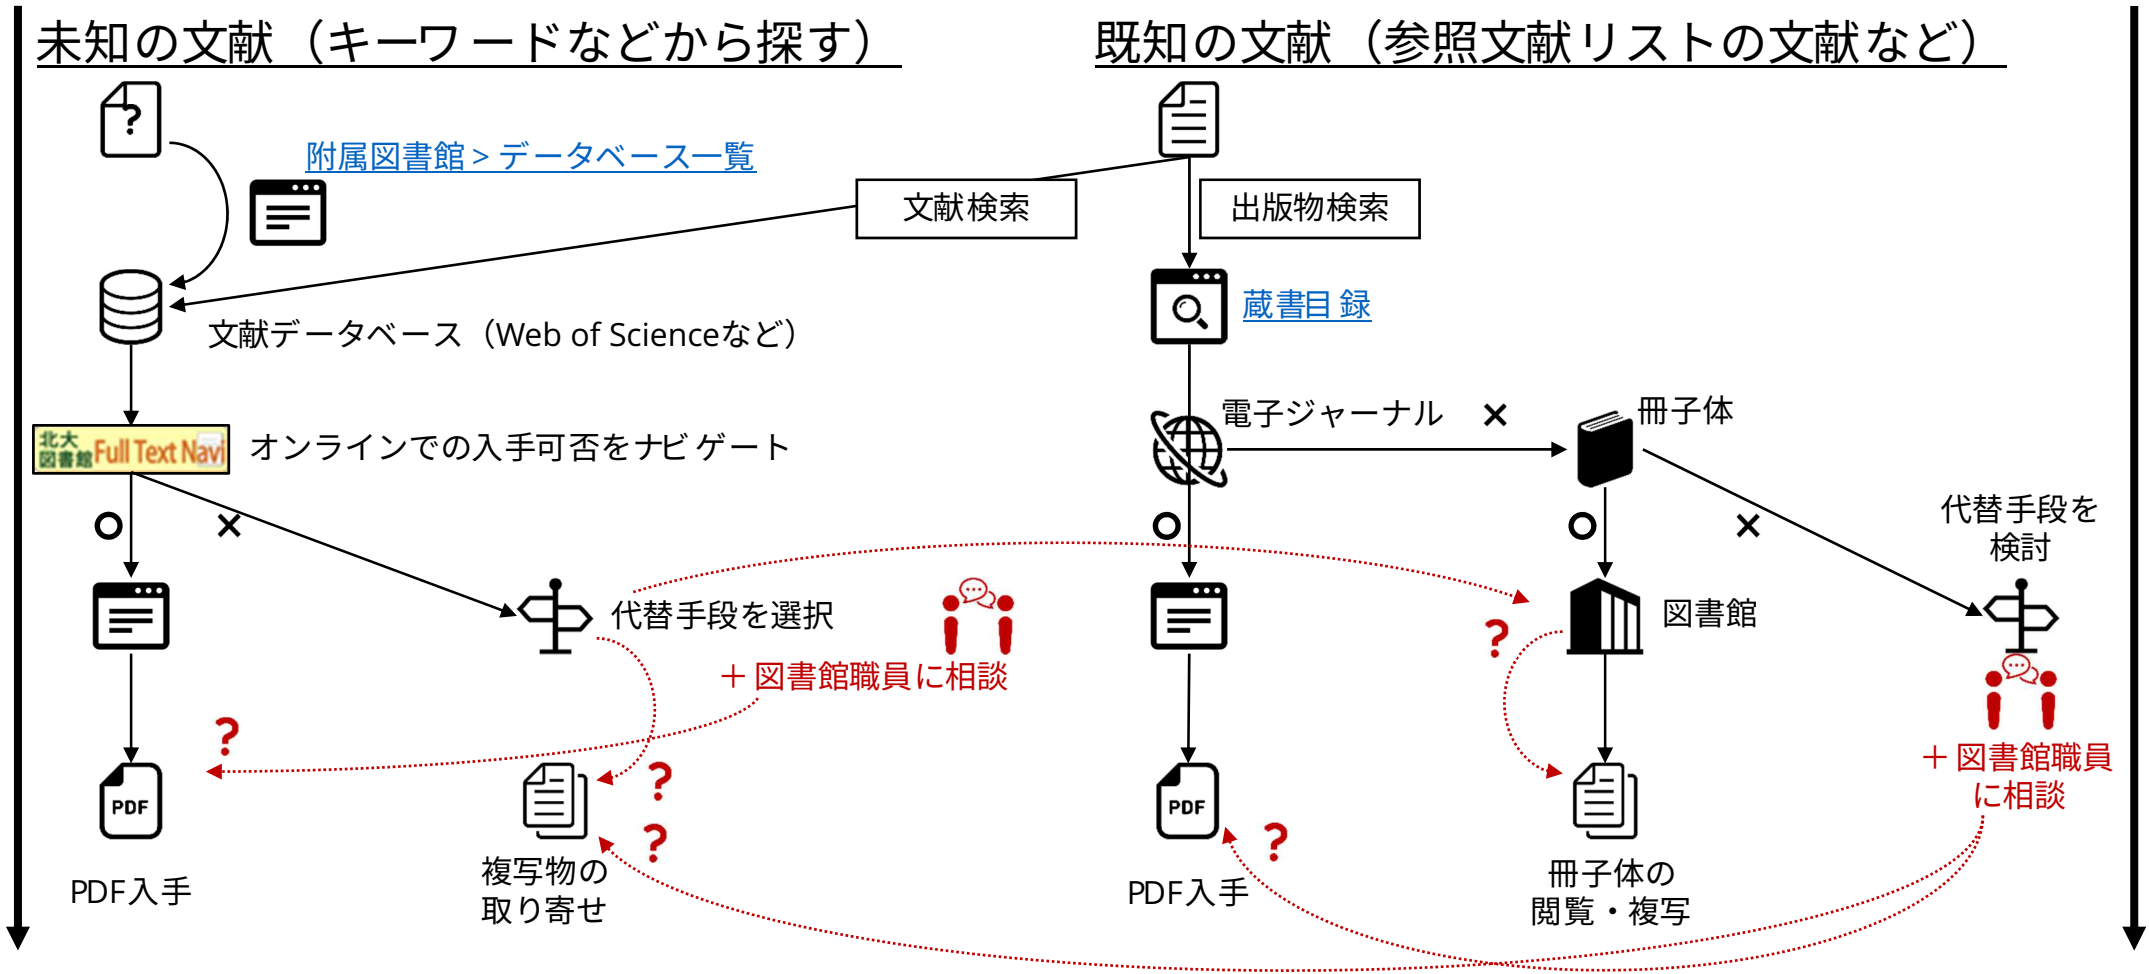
未知の文献（キーワードなどから探す）

既知の文献（参照文献リストの文献など）

附属図書館 > データベース一覧

文献検索

出版物検索

蔵書目録

文献データベース（Web of Scienceなど）

北大図書館 Full Text Navi

オンラインでの入手可否をナビゲート

電子ジャーナル

×

冊子体

○

×

○

○

×

代替手段を検討

代替手段を選択

図書館

＋図書館職員に相談

?

?

?

?

PDF

PDF

＋図書館職員に相談

?

PDF入手

複写物の取り寄せ

PDF入手

冊子体の閲覧・複写